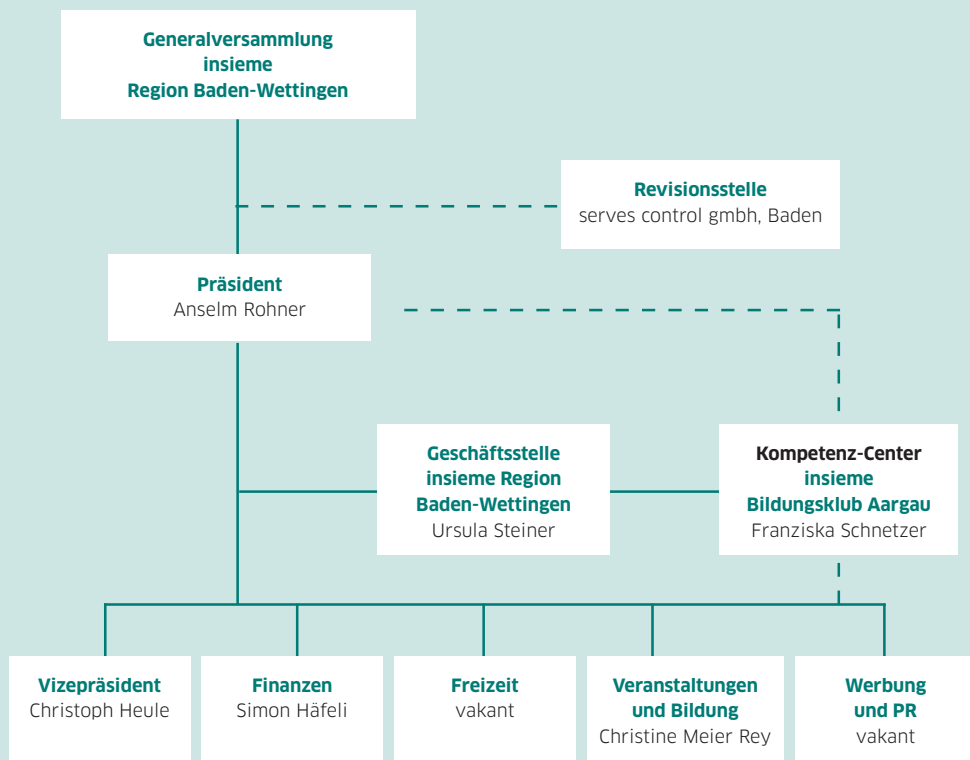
Generalversammlung insieme Region Baden-Wettingen

Revisionsstelle
serves control gmbh, Baden

Präsident
Anselm Rohner

Geschäftsstelle insieme Region Baden-Wettingen
Ursula Steiner

Kompetenz-Center insieme Bildungsklub Aargau
Franziska Schnetzer

Vizepräsident
Christoph Heule

Finanzen
Simon Häfeli

Freizeit
vakant

Veranstaltungen und Bildung
Christine Meier Rey

Werbung und PR
vakant